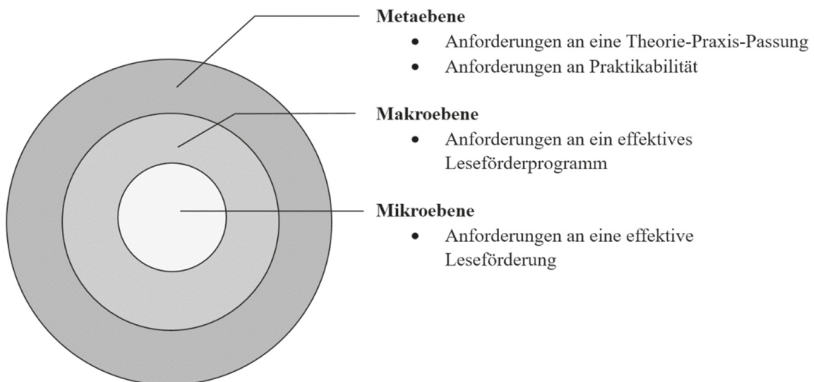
**Metaebene**
- Anforderungen an eine Theorie-Praxis-Passung
- Anforderungen an Praktikabilität

**Makroebene**
- Anforderungen an ein effektives Leseförderprogramm

**Mikroebene**
- Anforderungen an eine effektive Leseförderung